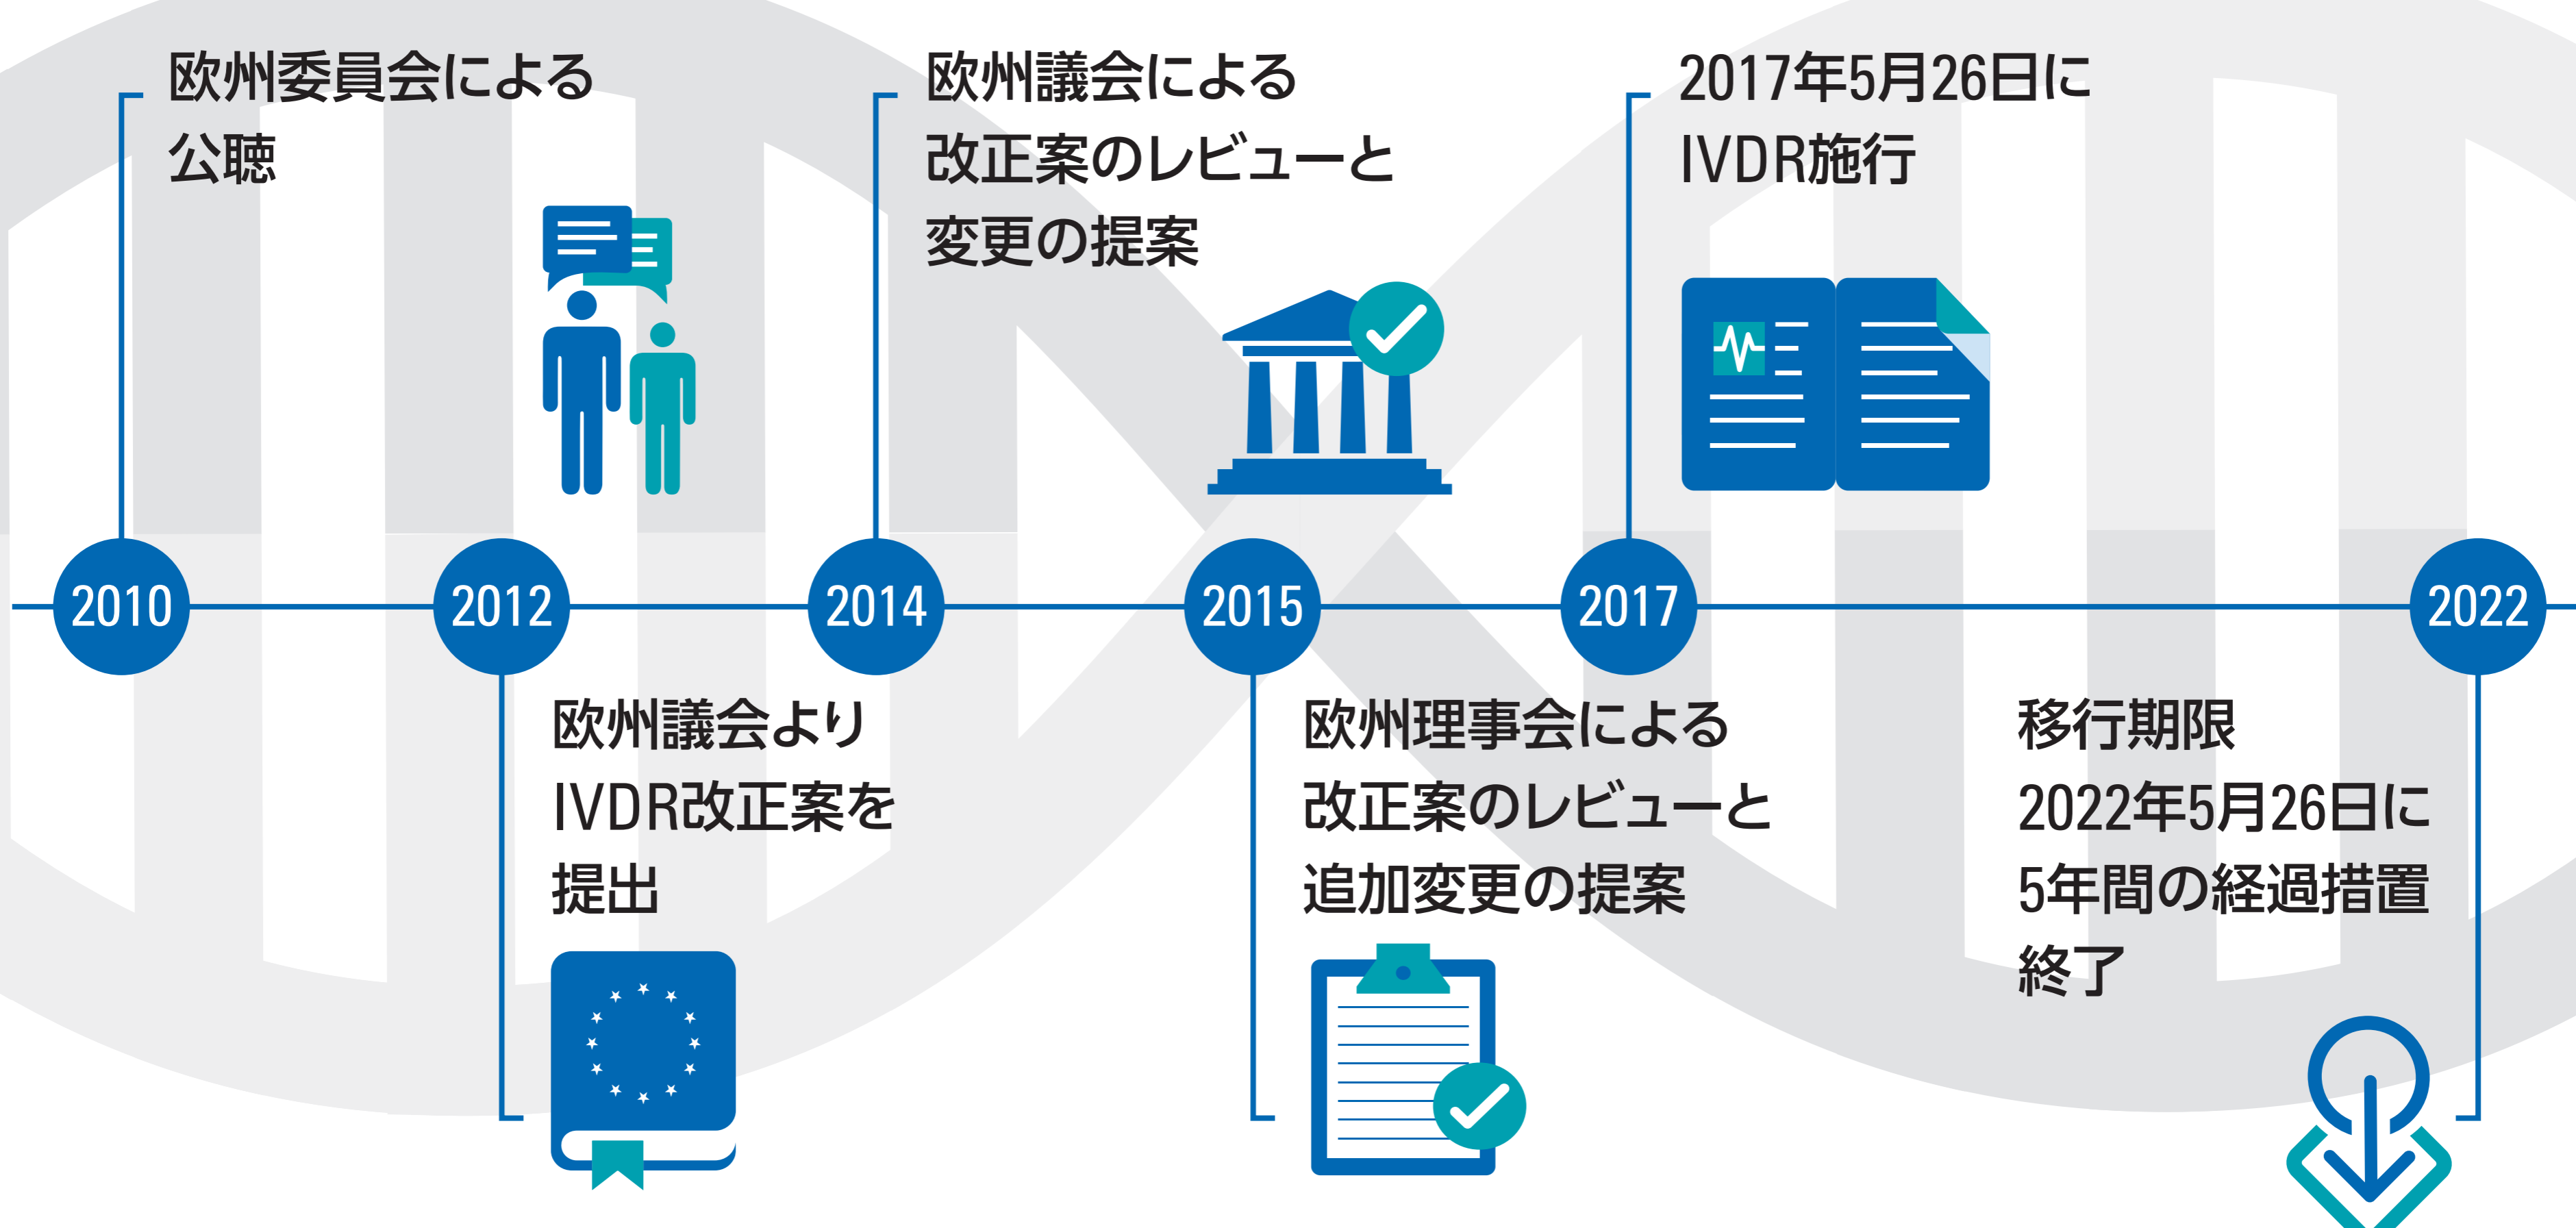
欧州委員会による公聴

欧州議会による改正案のレビューと変更の提案

2017年5月26日にIVDR施行

2010

2012

2014

2015

2017

2022

欧州議会よりIVDR改正案を提出

欧州理事会による改正案のレビューと追加変更の提案

移行期限2022年5月26日に5年間の経過措置終了